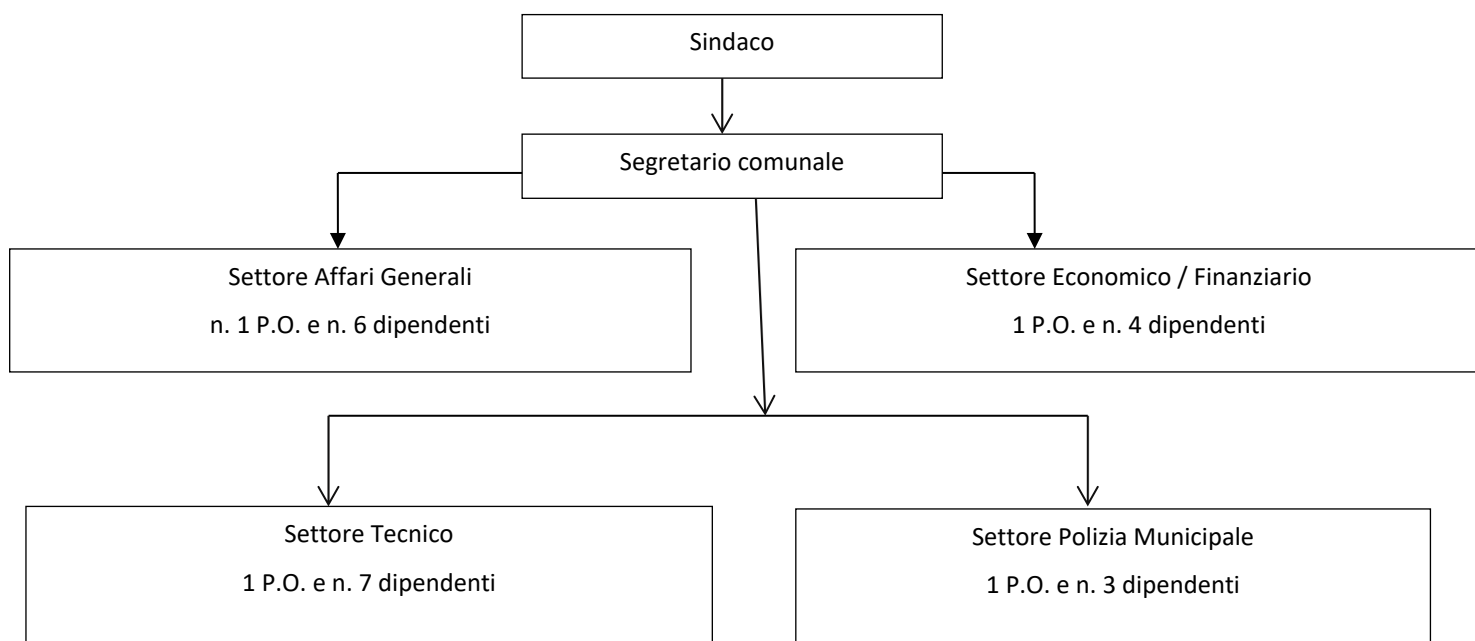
Sindaco

Segretario comunale

Settore Affari Generali

n. 1 P.O. e n. 6 dipendenti

Settore Economico / Finanziario

1 P.O. e n. 4 dipendenti

Settore Tecnico

1 P.O. e n. 7 dipendenti

Settore Polizia Municipale

1 P.O. e n. 3 dipendenti